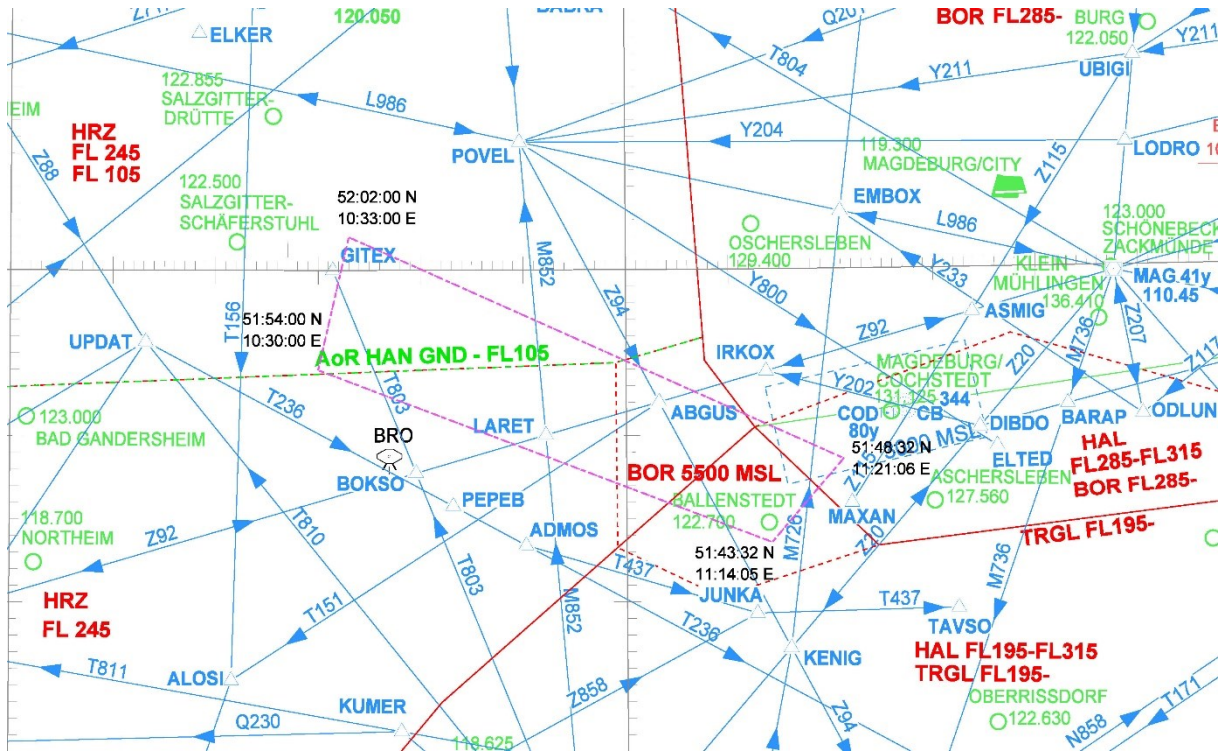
ELKER
120.050
BADRA
Q201
BOR FL285-
BURG
122.050
Y211
UBIGI
T804
Y211
EIM
122.855
SALZGITTER-DRÜTTE
L986
HRZ
FL 245
FL 105
Y204
POVEL
119.300
MAGDEBURG/CITY
LODRO
Z88
122.500
SALZGITTER-SCHÄFERSTUHL
52:02:00 N
10:33:00 E
EMBOX
Z115
123.000
SCHÖNEBECK
ZACKMÜNDE
L986
M852
OSCHERSLEBEN
129.400
GITEX
Z94
Y800
Y233
KLEIN
MÜHLINGEN
136.410
MAG 41y
110.45
51:54:00 N
10:30:00 E
T156
ASMIG
UPDAT
AoR HAN GND - FL105
Z92
M736
Z207
IRKOX
MAGDEBURG/
COCHSTEDT
131.125
344
Z20
T803
Y202
T236
ABGUS
COD
80y
CB
DIBDO
BARAP
ODLUN
123.000
BAD GANDERSHEIM
LARET
MSL
HAL
FL285-FL315
BOR FL285-
BRO
51:48:32 N
11:21:06 E
ELTED
BOR 5500 MSL
ASCHERSLEBEN
127.560
BOKSO
PEPEB
BALLENSTEDT
122.700
MAXAN
118.700
NORTHEIM
Z92
T810
ADMOS
M726
Z20
TRGL FL195-
T803
51:43:32 N
11:14:05 E
M736
T437
HRZ
FL 245
JUNKA
T437
TAVSO
T151
M852
T236
KENIG
HAL FL195-FL315
TRGL FL195-
T811
ALOSI
Z858
Z94
OBERRISSDORF
122.630
KUMER
Q230
118.625
N858
T171